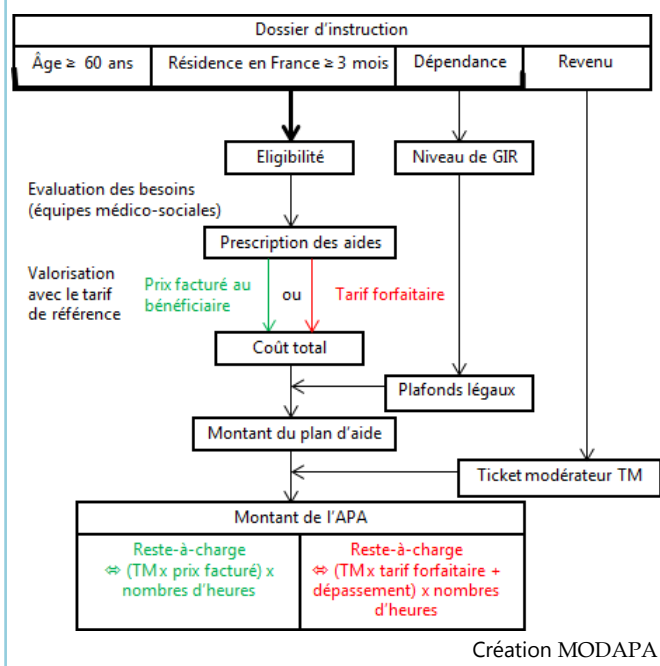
Dossier d'instruction

Âge ≥ 60 ans

Résidence en France ≥ 3 mois

Dépendance

Revenu

Eligibilité

Niveau de GIR

Evaluation des besoins (équipes médico-sociales)

Prescription des aides

Valorisation avec le tarif de référence

Prix facturé au bénéficiaire

ou

Tarif forfaitaire

Coût total

Plafonds légaux

Montant du plan d'aide

Ticket modérateur TM

Montant de l'APA

Reste-à-charge ⇔ (TMx prix facturé) x nombres d'heures

Reste-à-charge ⇔ (TMx tarif forfaitaire + dépassement) x nombres d'heures

Création MODAPA